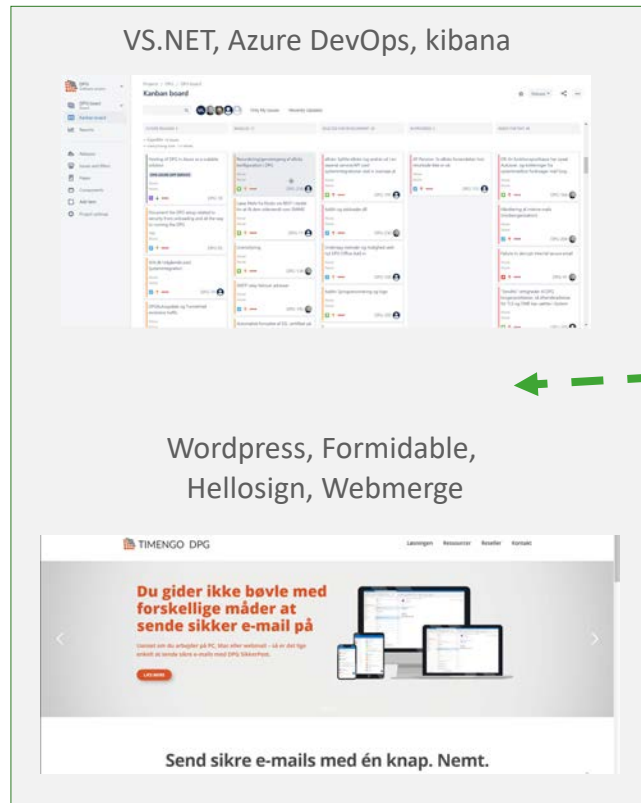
VS.NET, Azure DevOps, kibana

Kanban board

Wordpress, Formidable, Hellosign, Webmerge

TIMENGO DPG

Løsningen Ressourcer Reseller Kontakt

Du gider ikke bøvle med forskellige måder at sende sikker e-mail på

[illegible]

LÆS MERE

Send sikre e-mails med én knap. Nemt.